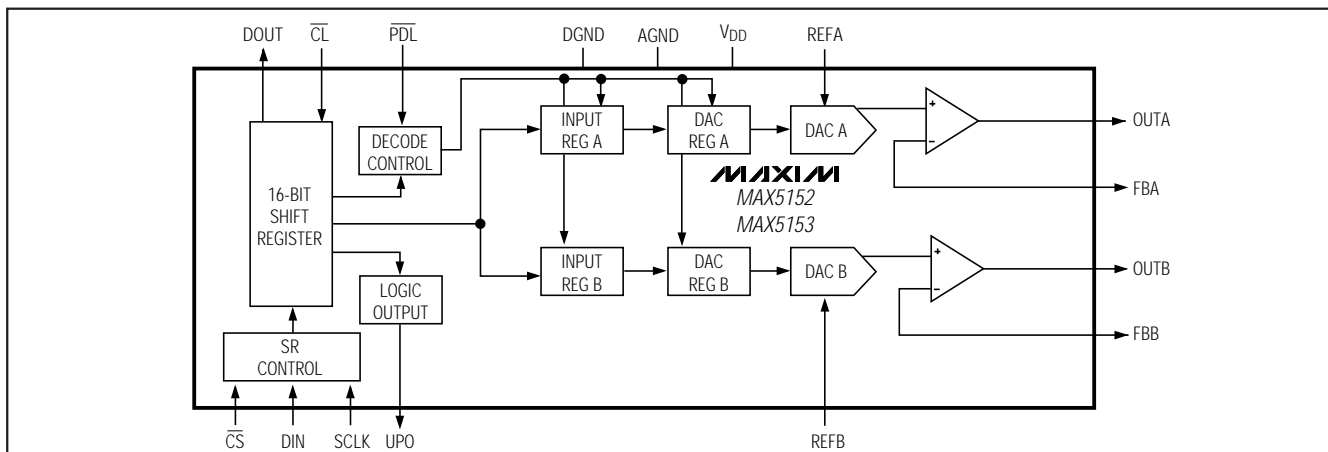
DOUT $\overline{CL}$ $\overline{PDL}$ DGND AGND $V_{DD}$ REFA

DECODE CONTROL

16-BIT SHIFT REGISTER

INPUT REG A

DAC REG A

DAC A

+
−

OUTA

MAXIM
MAX5152
MAX5153

FBA

INPUT REG B

DAC REG B

DAC B

+
−

OUTB

LOGIC OUTPUT

SR CONTROL

FBB

$\overline{CS}$ DIN SCLK UPO REFB